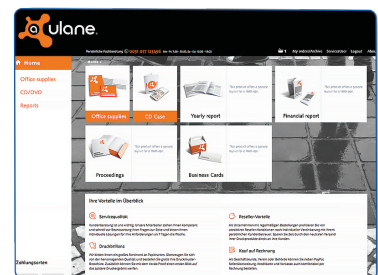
ulane

Persönliche Kundenberatung 0800 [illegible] Mo - Fr 9.00 - 18.00 | Sa 10.00 - 16.00

1 Any web sites/shelves Service Center Logout Mein

Home
Office supplies
CD/DVD
Reports

Office supplies
CD Case
Yearly report
Financial report
Proceedings
Business Cards

Ihre Vorteile im Überblick

Servicequalität
Druckverfahren
Reseller-Vorteile
Kauf auf Rechnung

Zahlungsarten